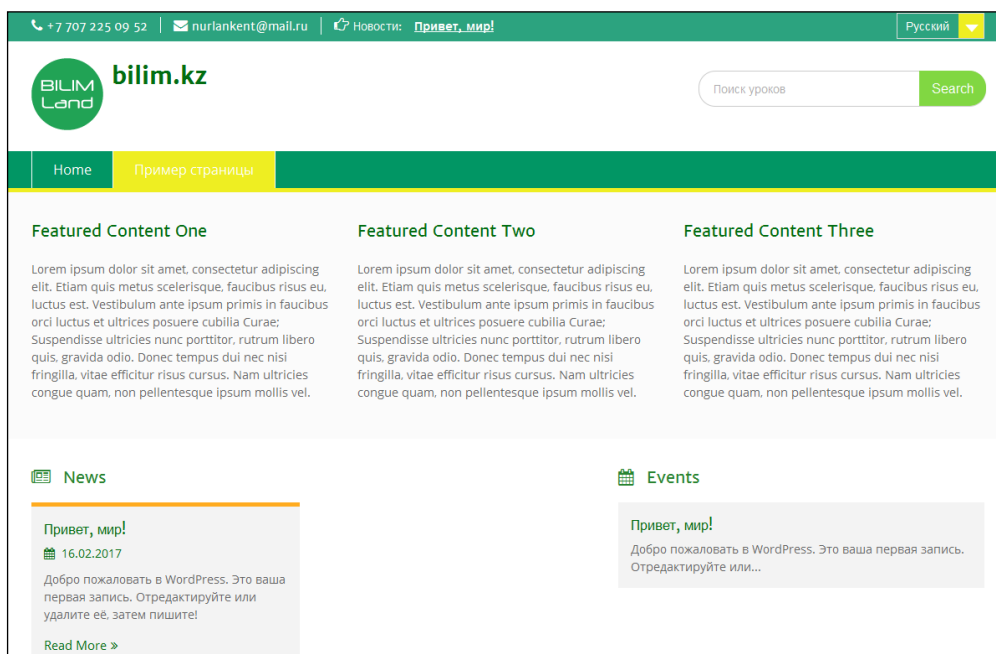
+7 707 225 09 52 | nurlankent@mail.ru | Новости: Привет, мир!

Русский

BILIM Land

bilim.kz

Поиск уроков

Search

Home

Пример страницы

Featured Content One

Lorem ipsum dolor sit amet, consectetur adipiscing elit. Etiam quis metus scelerisque, faucibus risus eu, luctus est. Vestibulum ante ipsum primis in faucibus orci luctus et ultrices posuere cubilia Curae; Suspendisse ultricies nunc porttitor, rutrum libero quis, gravida odio. Donec tempus dui nec nisi fringilla, vitae efficitur risus cursus. Nam ultricies congue quam, non pellentesque ipsum mollis vel.

Featured Content Two

Lorem ipsum dolor sit amet, consectetur adipiscing elit. Etiam quis metus scelerisque, faucibus risus eu, luctus est. Vestibulum ante ipsum primis in faucibus orci luctus et ultrices posuere cubilia Curae; Suspendisse ultricies nunc porttitor, rutrum libero quis, gravida odio. Donec tempus dui nec nisi fringilla, vitae efficitur risus cursus. Nam ultricies congue quam, non pellentesque ipsum mollis vel.

Featured Content Three

Lorem ipsum dolor sit amet, consectetur adipiscing elit. Etiam quis metus scelerisque, faucibus risus eu, luctus est. Vestibulum ante ipsum primis in faucibus orci luctus et ultrices posuere cubilia Curae; Suspendisse ultricies nunc porttitor, rutrum libero quis, gravida odio. Donec tempus dui nec nisi fringilla, vitae efficitur risus cursus. Nam ultricies congue quam, non pellentesque ipsum mollis vel.

News

Привет, мир!

16.02.2017

Добро пожаловать в WordPress. Это ваша первая запись. Отредактируйте или удалите её, затем пишите!

Read More »

Events

Привет, мир!

Добро пожаловать в WordPress. Это ваша первая запись. Отредактируйте или...